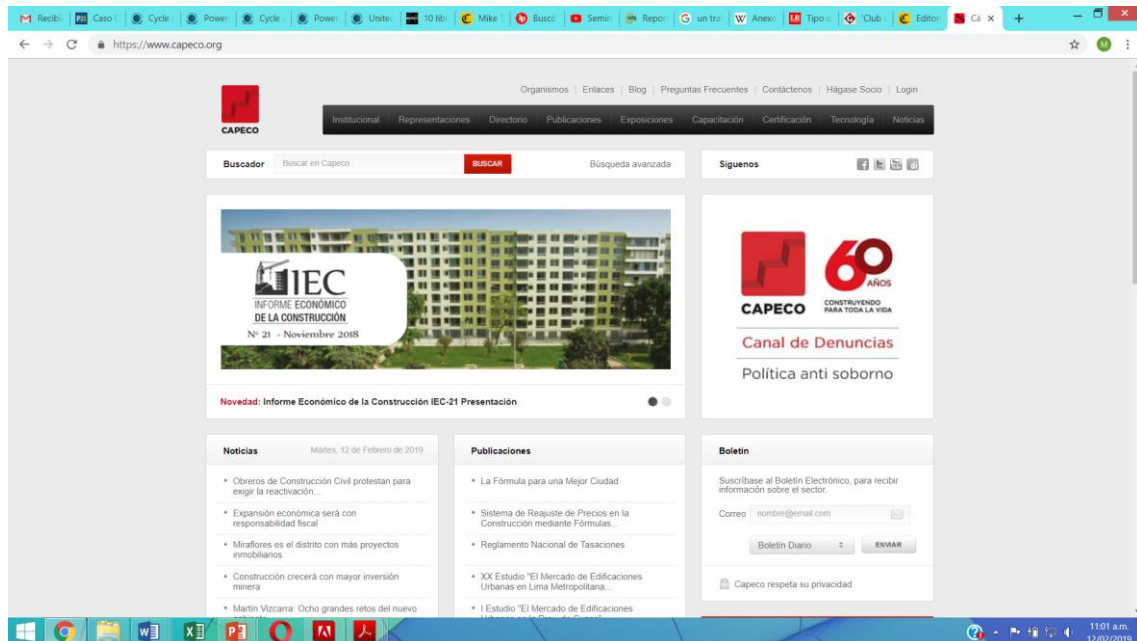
Recibi | Caso | Cycle | Power | Cycle | Power | Unite | 10 libr | Mike | Busca | Semin | Repor | un tra | Anexo | Tipo d | Club | Editor | Ca ×

https://www.capeco.org

Organismos | Enlaces | Blog | Preguntas Frecuentes | Contáctenos | Hágase Socio | Login

CAPECO

Institucional Representaciones Directorio Publicaciones Exposiciones Capacitación Certificación Tecnología Noticias

Buscador Buscar en Capeco BUSCAR Búsqueda avanzada

Síguenos

IEC
INFORME ECONÓMICO DE LA CONSTRUCCIÓN
Nº 21 - Noviembre 2018

CAPECO 60 AÑOS CONSTRUYENDO PARA TODA LA VIDA

Canal de Denuncias

Política anti soborno

Novedad: Informe Económico de la Construcción IEC-21 Presentación

Noticias Martes, 12 de Febrero de 2019

• Obreros de Construcción Civil protestan para exigir la reactivación...
• Expansión económica será con responsabilidad fiscal
• Miraflores es el distrito con más proyectos inmobiliarios
• Construcción crecerá con mayor inversión minera
• Martín Vizcarra: Ocho grandes retos del nuevo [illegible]

Publicaciones

• La Fórmula para una Mejor Ciudad
• Sistema de Reajuste de Precios en la Construcción mediante Fórmulas...
• Reglamento Nacional de Tasaciones
• XX Estudio "El Mercado de Edificaciones Urbanas en Lima Metropolitana...
• I Estudio "El Mercado de Edificaciones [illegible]

Boletín

Suscríbase al Boletín Electrónico, para recibir información sobre el sector.

Correo nombre@email.com

Boletín Diario ENVIAR

Capeco respeta su privacidad

11:01 a.m.
12/02/2019